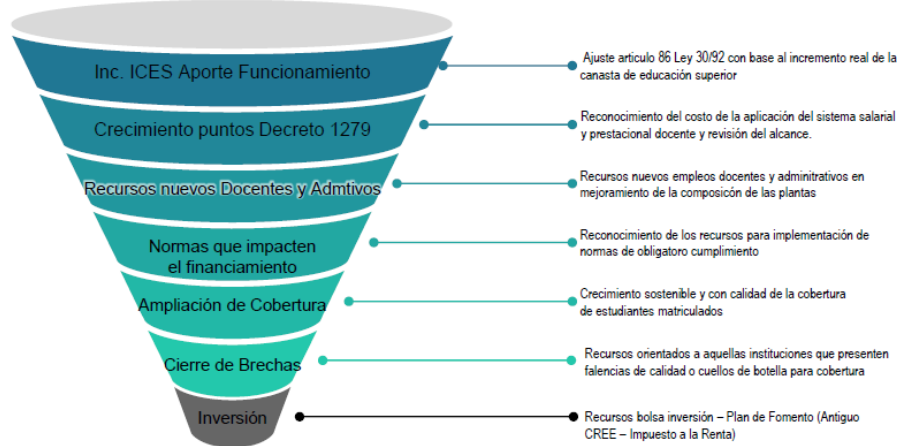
Inc. ICES Aporte Funcionamiento

Ajuste articulo 86 Ley 30/92 con base al incremento real de la canasta de educación superior

Crecimiento puntos Decreto 1279

Reconocimiento del costo de la aplicación del sistema salarial y prestacional docente y revisión del alcance.

Recursos nuevos Docentes y Admtivos

Recursos nuevos empleos docentes y adminitrativos en mejoramiento de la composicón de las plantas

Normas que impacten el financiamiento

Reconocimiento de los recursos para implementación de normas de obligatoro cumplimiento

Ampliación de Cobertura

Crecimiento sostenible y con calidad de la cobertura de estudiantes matriculados

Cierre de Brechas

Recursos orientados a aquellas instituciones que presenten falencias de calidad o cuellos de botella para cobertura

Inversión

Recursos bolsa inversión – Plan de Fomento (Antiguo CREE – Impuesto a la Renta)